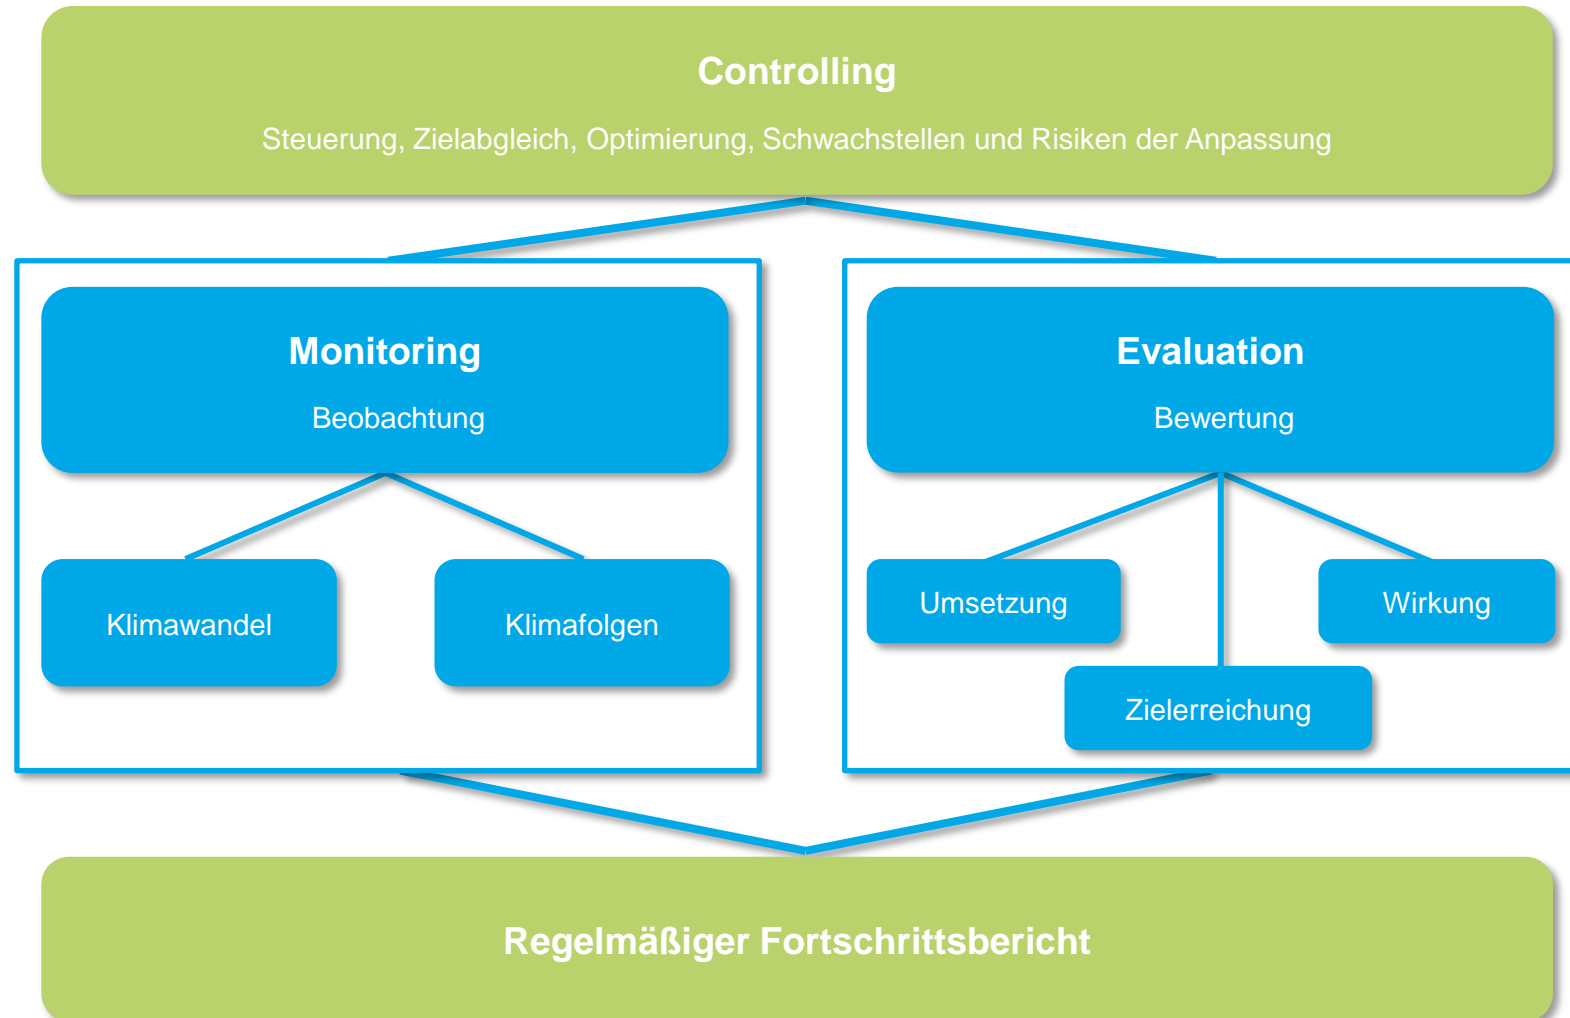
Controlling

Steuerung, Zielabgleich, Optimierung, Schwachstellen und Risiken der Anpassung

Monitoring

Beobachtung

Klimawandel

Klimafolgen

Evaluation

Bewertung

Umsetzung

Wirkung

Zielerreichung

Regelmäßiger Fortschrittsbericht